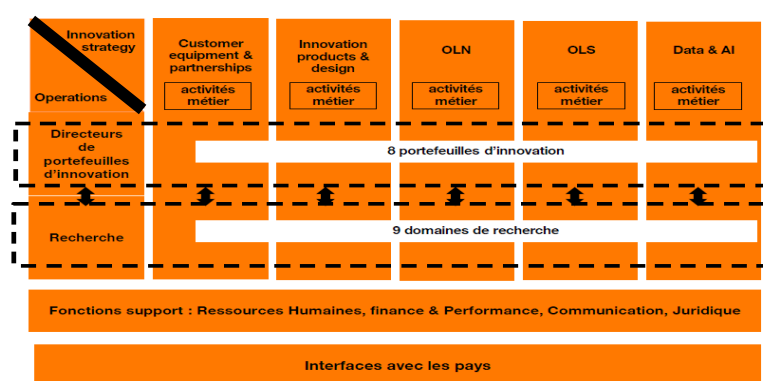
Innovation strategy

Operations

Customer equipment & partnerships

activités métier

Innovation products & design

activités métier

OLN

activités métier

OLS

activités métier

Data & AI

activités métier

Directeurs de portefeuilles d'innovation

8 portefeuilles d'innovation

Recherche

9 domaines de recherche

Fonctions support : Ressources Humaines, finance & Performance, Communication, Juridique

Interfaces avec les pays